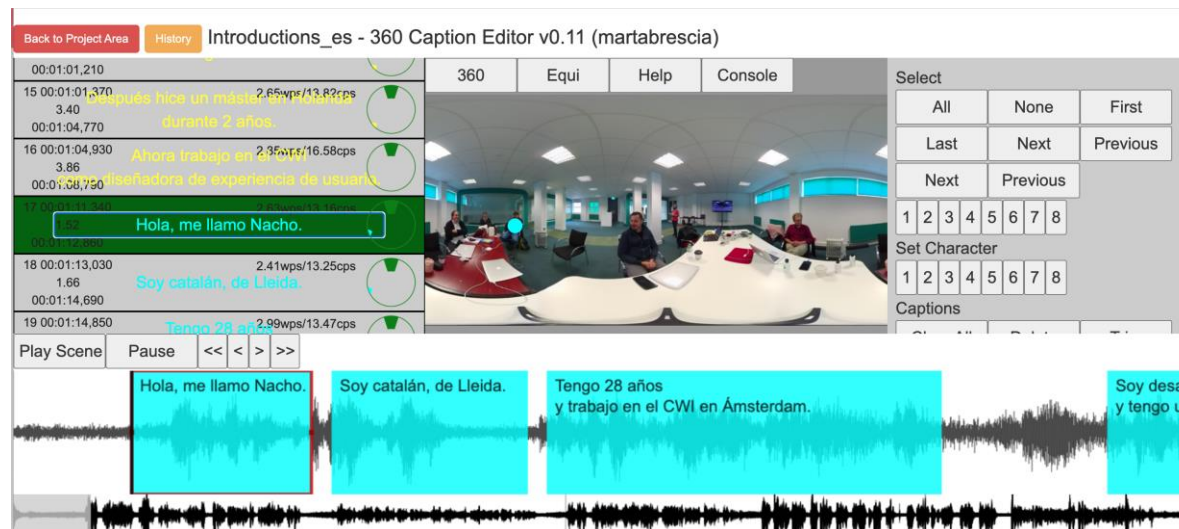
Back to Project Area History Introductions_es - 360 Caption Editor v0.11 (martabrescia)

00:01:01,210
15 00:01:01,370 2.65wps/13.82cps
3.40 Después hice un máster en Holanda
00:01:04,770 durante 2 años.
16 00:01:04,930 2.35wps/16.58cps
3.86 Ahora trabajo en el CWI
00:01:08,790 como diseñadora de experiencia de usuaria.
17 00:01:11,340 2.63wps/13.16cps
1.52 Hola, me llamo Nacho.
00:01:12,860
18 00:01:13,030 2.41wps/13.25cps
1.66 Soy catalán, de Lleida.
00:01:14,690
19 00:01:14,850 2.99wps/13.47cps
Tengo 28 años

360 Equi Help Console

Select
All None First
Last Next Previous
Next Previous
1 2 3 4 5 6 7 8
Set Character
1 2 3 4 5 6 7 8
Captions

Play Scene Pause << < > >>

Hola, me llamo Nacho.
Soy catalán, de Lleida.
Tengo 28 años
y trabajo en el CWI en Ámsterdam.
Soy desa
y tengo u